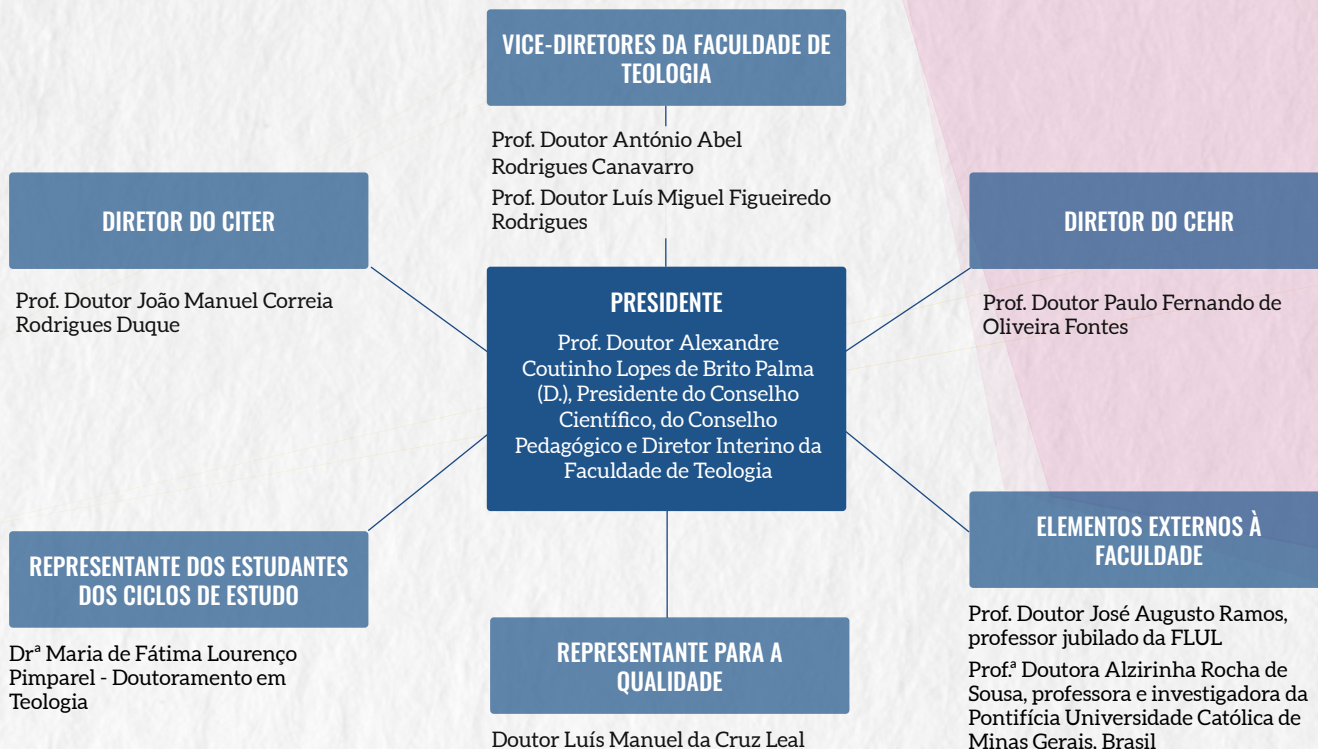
VICE-DIRETORES DA FACULDADE DE TEOLOGIA

Prof. Doutor António Abel Rodrigues Canavarro

Prof. Doutor Luís Miguel Figueiredo Rodrigues

DIRETOR DO CITER

Prof. Doutor João Manuel Correia Rodrigues Duque

PRESIDENTE

Prof. Doutor Alexandre Coutinho Lopes de Brito Palma (D.), Presidente do Conselho Científico, do Conselho Pedagógico e Diretor Interino da Faculdade de Teologia

DIRETOR DO CEHR

Prof. Doutor Paulo Fernando de Oliveira Fontes

REPRESENTANTE DOS ESTUDANTES DOS CICLOS DE ESTUDO

Drª Maria de Fátima Lourenço Pimparel - Doutoramento em Teologia

REPRESENTANTE PARA A QUALIDADE

Doutor Luís Manuel da Cruz Leal

ELEMENTOS EXTERNOS À FACULDADE

Prof. Doutor José Augusto Ramos, professor jubilado da FLUL

Prof.ª Doutora Alzirinha Rocha de Sousa, professora e investigadora da Pontifícia Universidade Católica de Minas Gerais, Brasil